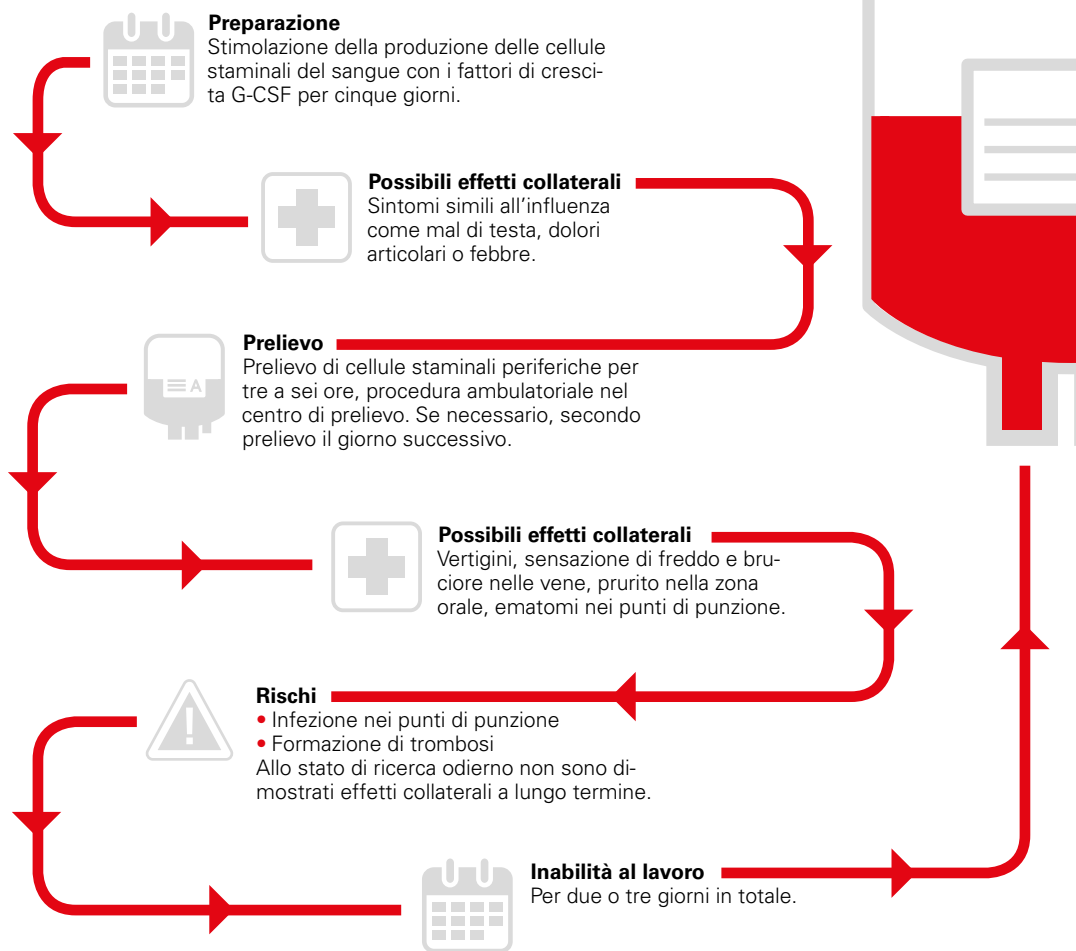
**Preparazione**
Stimolazione della produzione delle cellule staminali del sangue con i fattori di crescita G-CSF per cinque giorni.

**Possibili effetti collaterali**
Sintomi simili all'influenza come mal di testa, dolori articolari o febbre.

A

**Prelievo**
Prelievo di cellule staminali periferiche per tre a sei ore, procedura ambulatoriale nel centro di prelievo. Se necessario, secondo prelievo il giorno successivo.

**Possibili effetti collaterali**
Vertigini, sensazione di freddo e bruciore nelle vene, prurito nella zona orale, ematomi nei punti di punzione.

**Rischi**
• Infezione nei punti di punzione
• Formazione di trombosi
Allo stato di ricerca odierno non sono dimostrati effetti collaterali a lungo termine.

**Inabilità al lavoro**
Per due o tre giorni in totale.